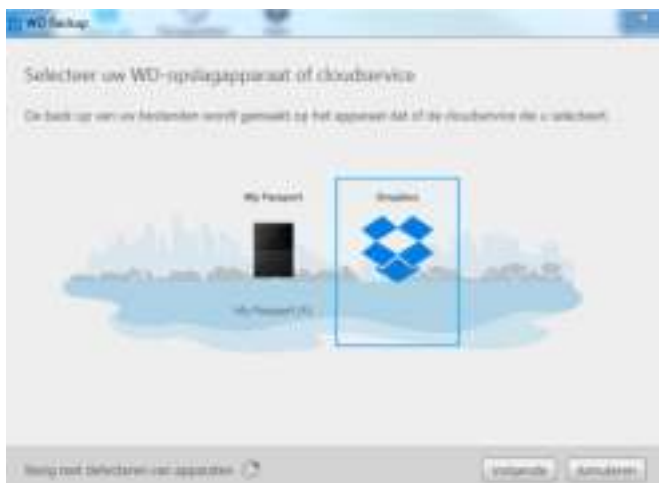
WD Backup

Selecteer uw WD-opslagapparaat of cloudservice

De back-up van uw bestanden wordt gemaakt op het apparaat dat of de cloudservice die u selecteert.

My Passport

Dropbox

My Passport (F:)

Bezig met detecteren van apparaten

Volgende

Annuleren